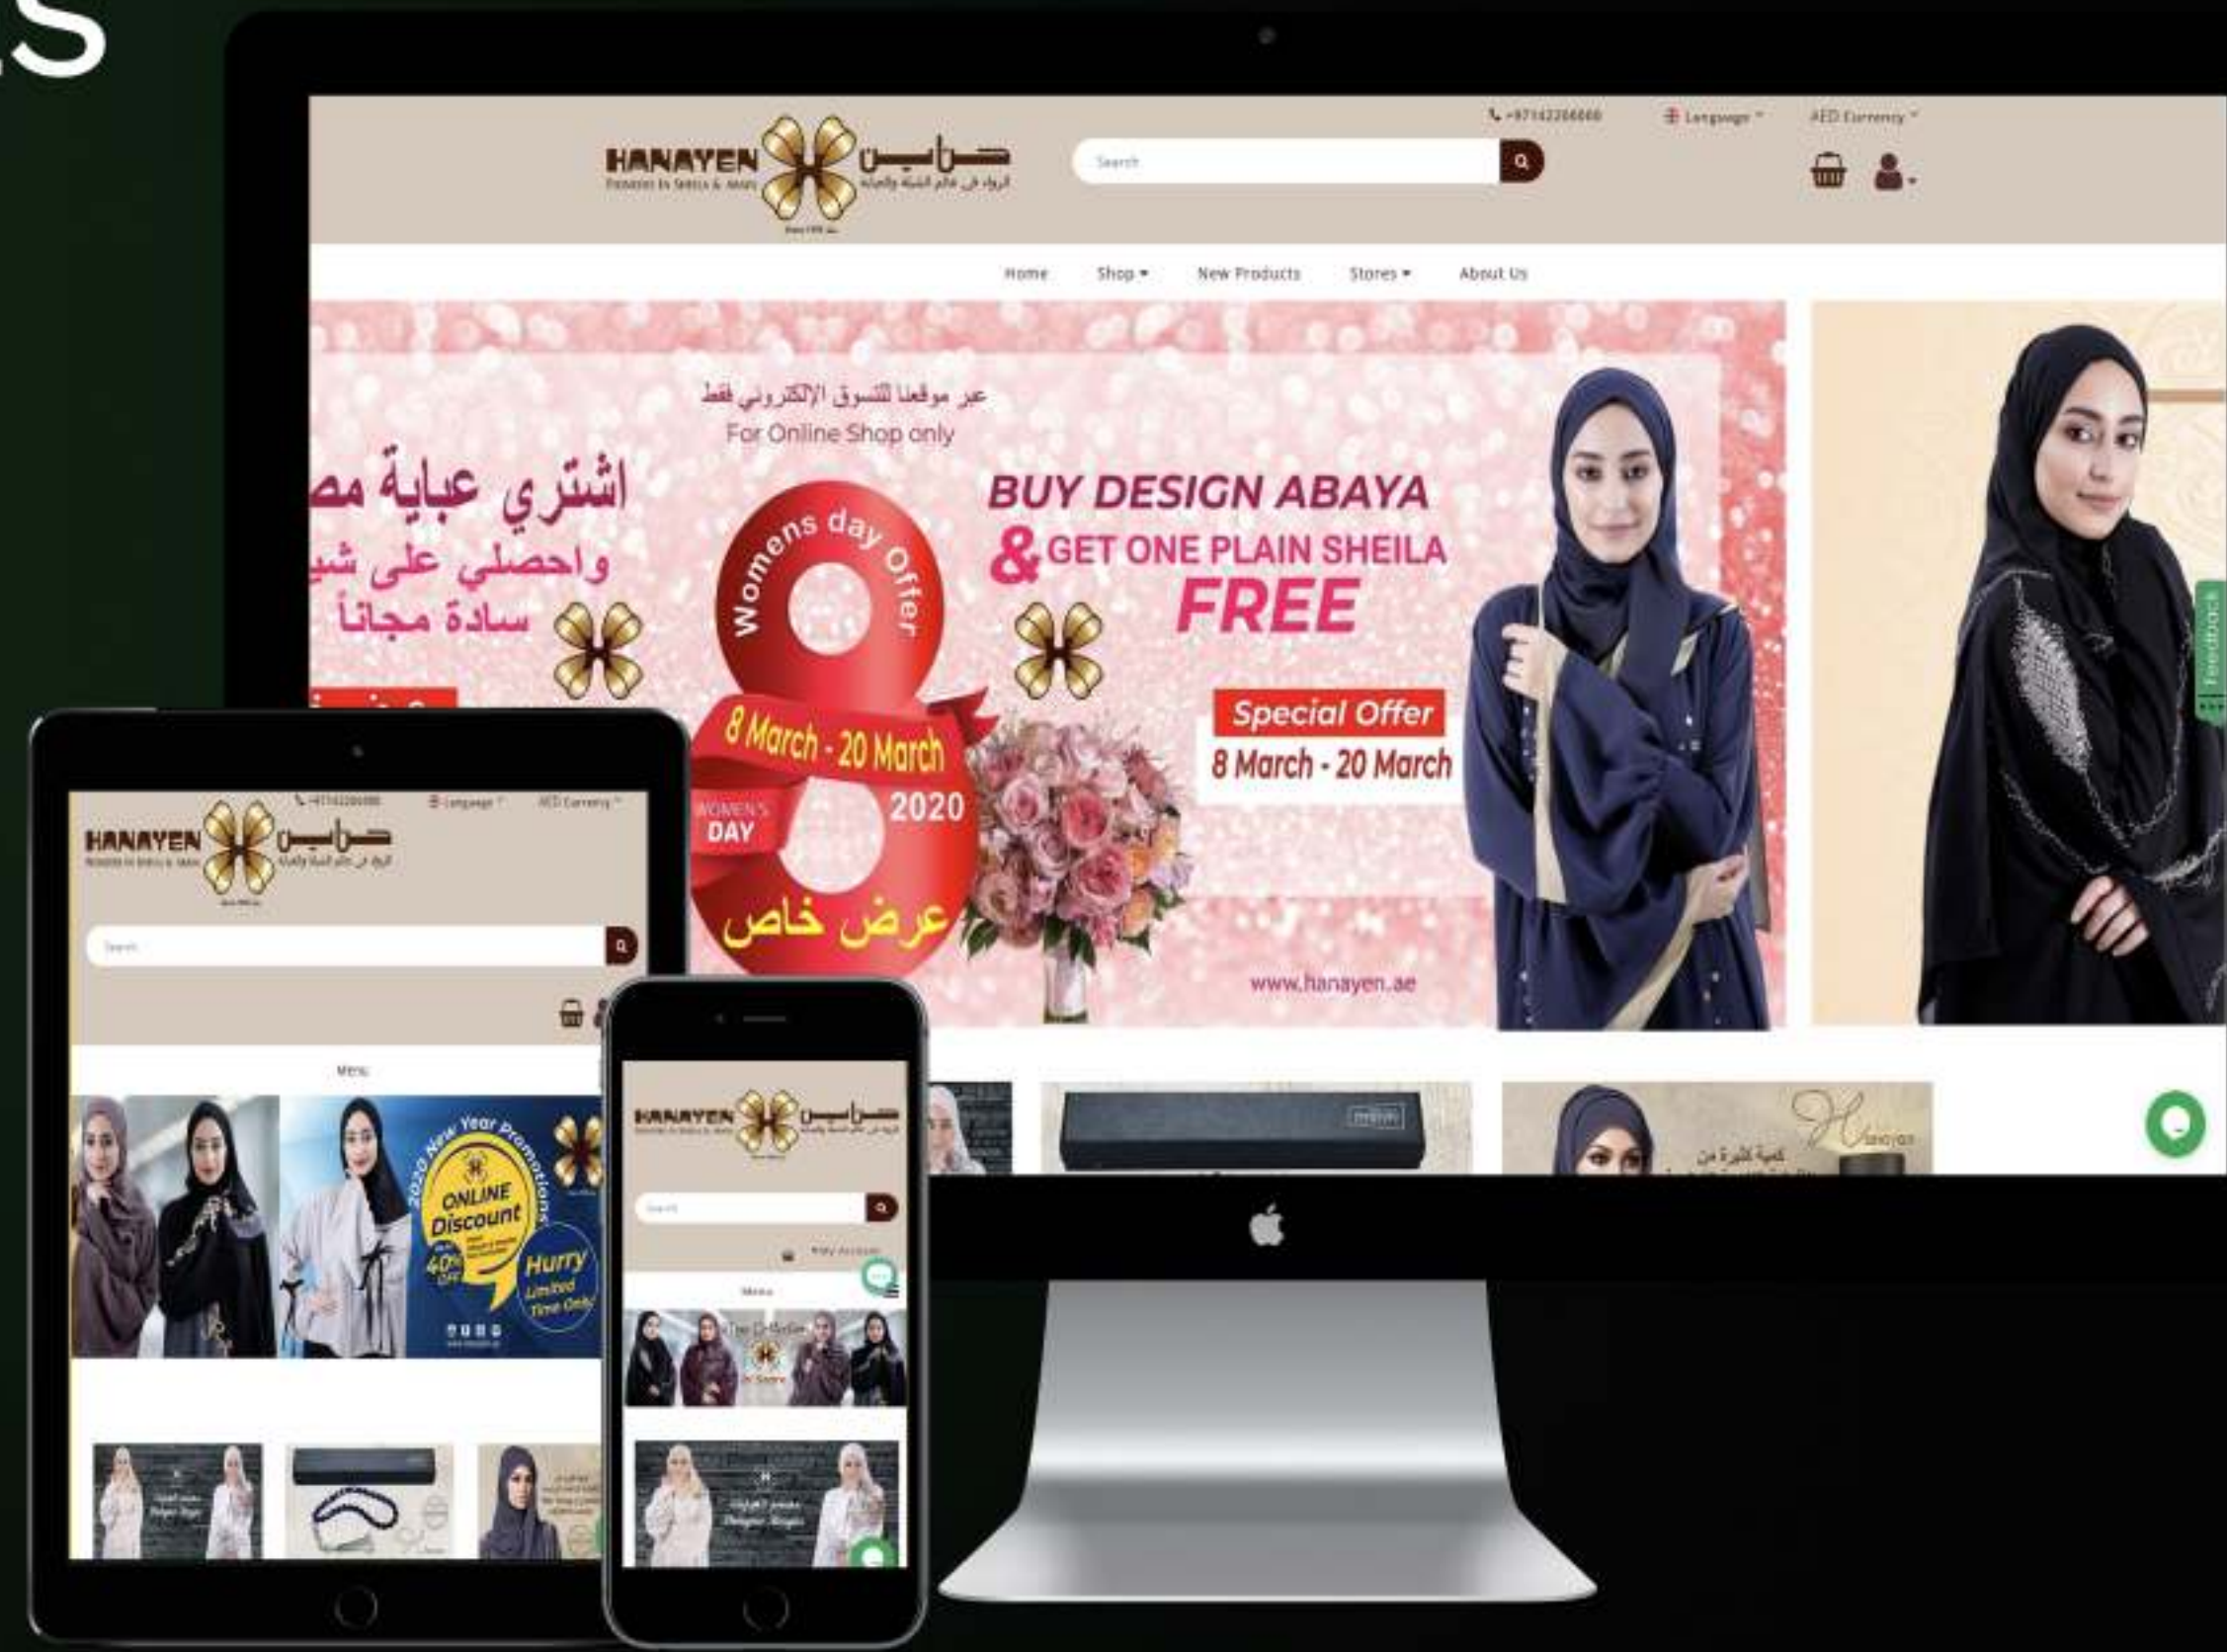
S

+97142266666 Language AED Currency

HANAYEN حنايـن
Pioneers in Sheila & Abaya الرواد في عالم الشيلة والعباية

Search

Home Shop New Products Stores About Us

عبر موقعنا للتسوق الإلكتروني فقط
For Online Shop only

اشتري عباية مص
واحصلي على شي
سادة مجاناً

Womens day Offer
8 March - 20 March
WOMEN'S DAY
2020
عرض خاص

BUY DESIGN ABAYA
& GET ONE PLAIN SHEILA
FREE

Special Offer
8 March - 20 March

www.hanayen.ae

Feedback

HANAYEN حنايـن
Search
Menu

2020 New Year Promotions
ONLINE Discount
40% OFF
Hurry Limited Time Only

HANAYEN حنايـن
Search
My Account
Menu